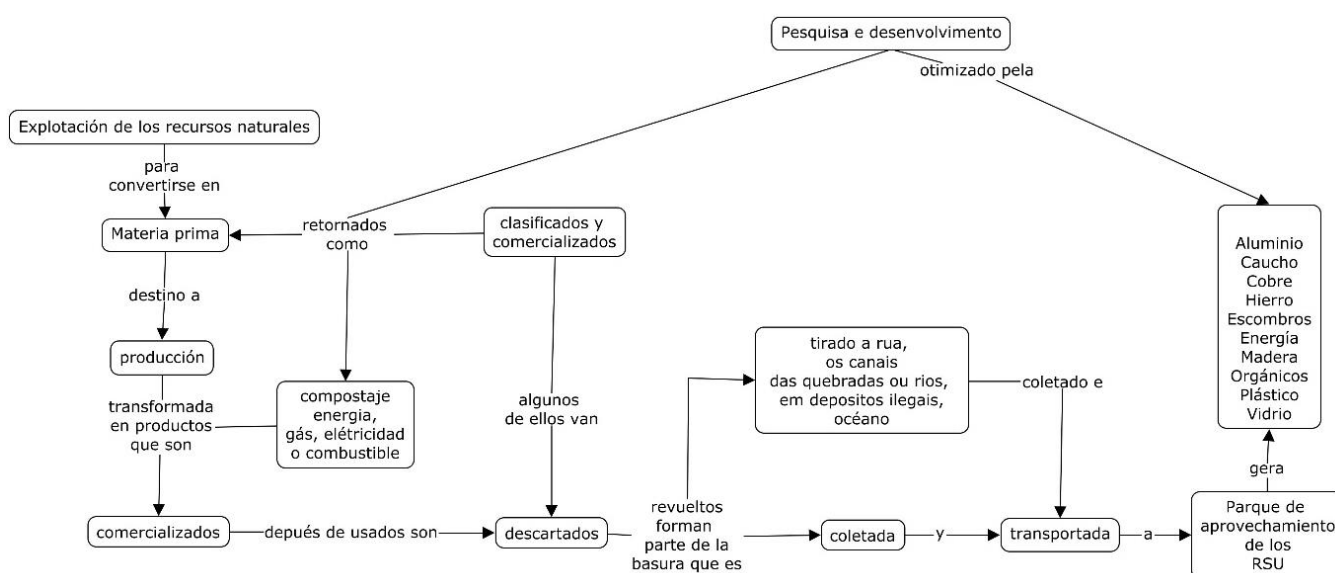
Pesquisa e desenvolvimento

otimizado pela

Explotación de los recursos naturales

para convertirse en

Materia prima

retornados como

clasificados y comercializados

destino a

producción

transformada en productos que son

compostaje energia, gás, elétricidad o combustible

algunos de ellos van

tirado a rua, os canais das quebradas ou rios, em depositos ilegais, océano

coletado e

Aluminio
Caucho
Cobre
Hierro
Escombros
Energía
Madera
Orgánicos
Plástico
Vidrio

gera

comercializados

depués de usados son

descartados

revueltos forman parte de la basura que es

coletada

y

transportada

a

Parque de aprovechamiento de los RSU